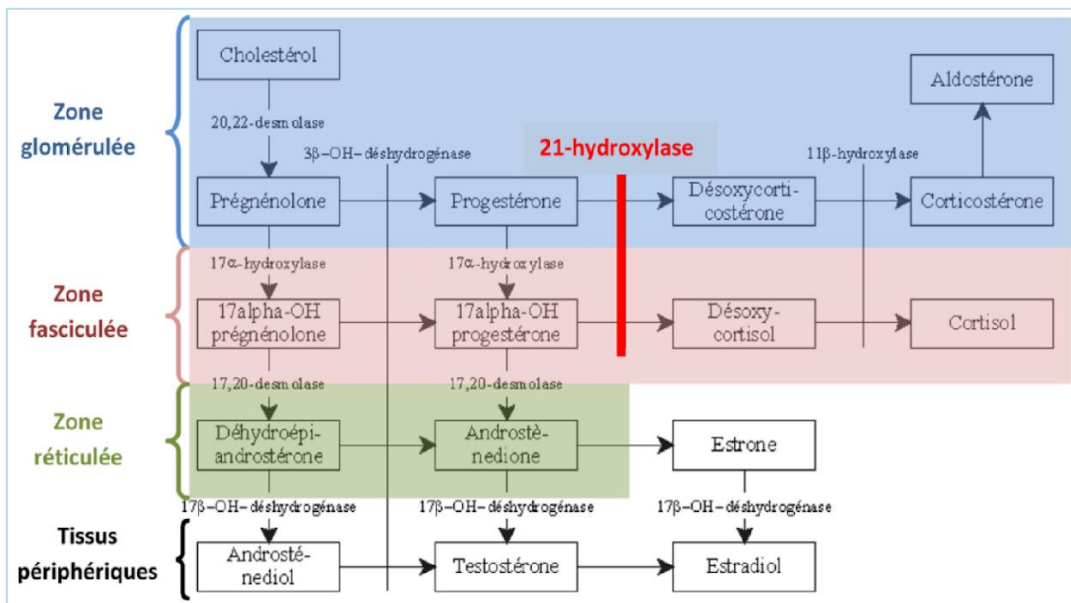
Zone glomérulée

Zone fasciculée

Zone réticulée

Tissus périphériques

Cholestérol

20,22-desmolase

3β–OH–déshydrogénase

21-hydroxylase

11β-hydroxylase

Aldostérone

Prégnénolone

Progestérone

Désoxycorticostérone

Corticostérone

17α-hydroxylase

17α-hydroxylase

17alpha-OH prégnénolone

17alpha-OH progestérone

Désoxycortisol

Cortisol

17,20-desmolase

17,20-desmolase

Déhydroépiandrostérone

Androstènedione

Estrone

17β–OH–déshydrogénase

17β–OH–déshydrogénase

17β–OH–déshydrogénase

Androstédiol

Testostérone

Estradiol